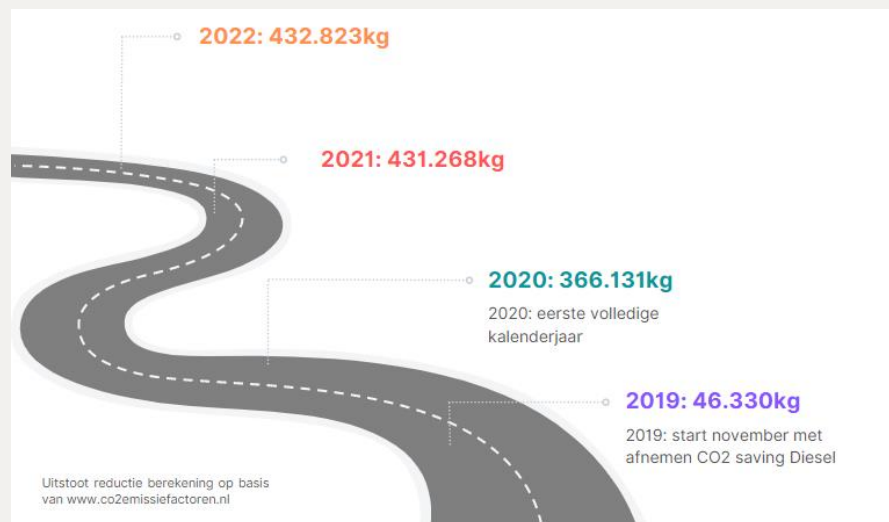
2022: 432.823kg

2021: 431.268kg

2020: 366.131kg

2020: eerste volledige kalenderjaar

2019: 46.330kg

2019: start november met afnemen CO2 saving Diesel

Uitstoot reductie berekening op basis van www.co2emissiefactoren.nl